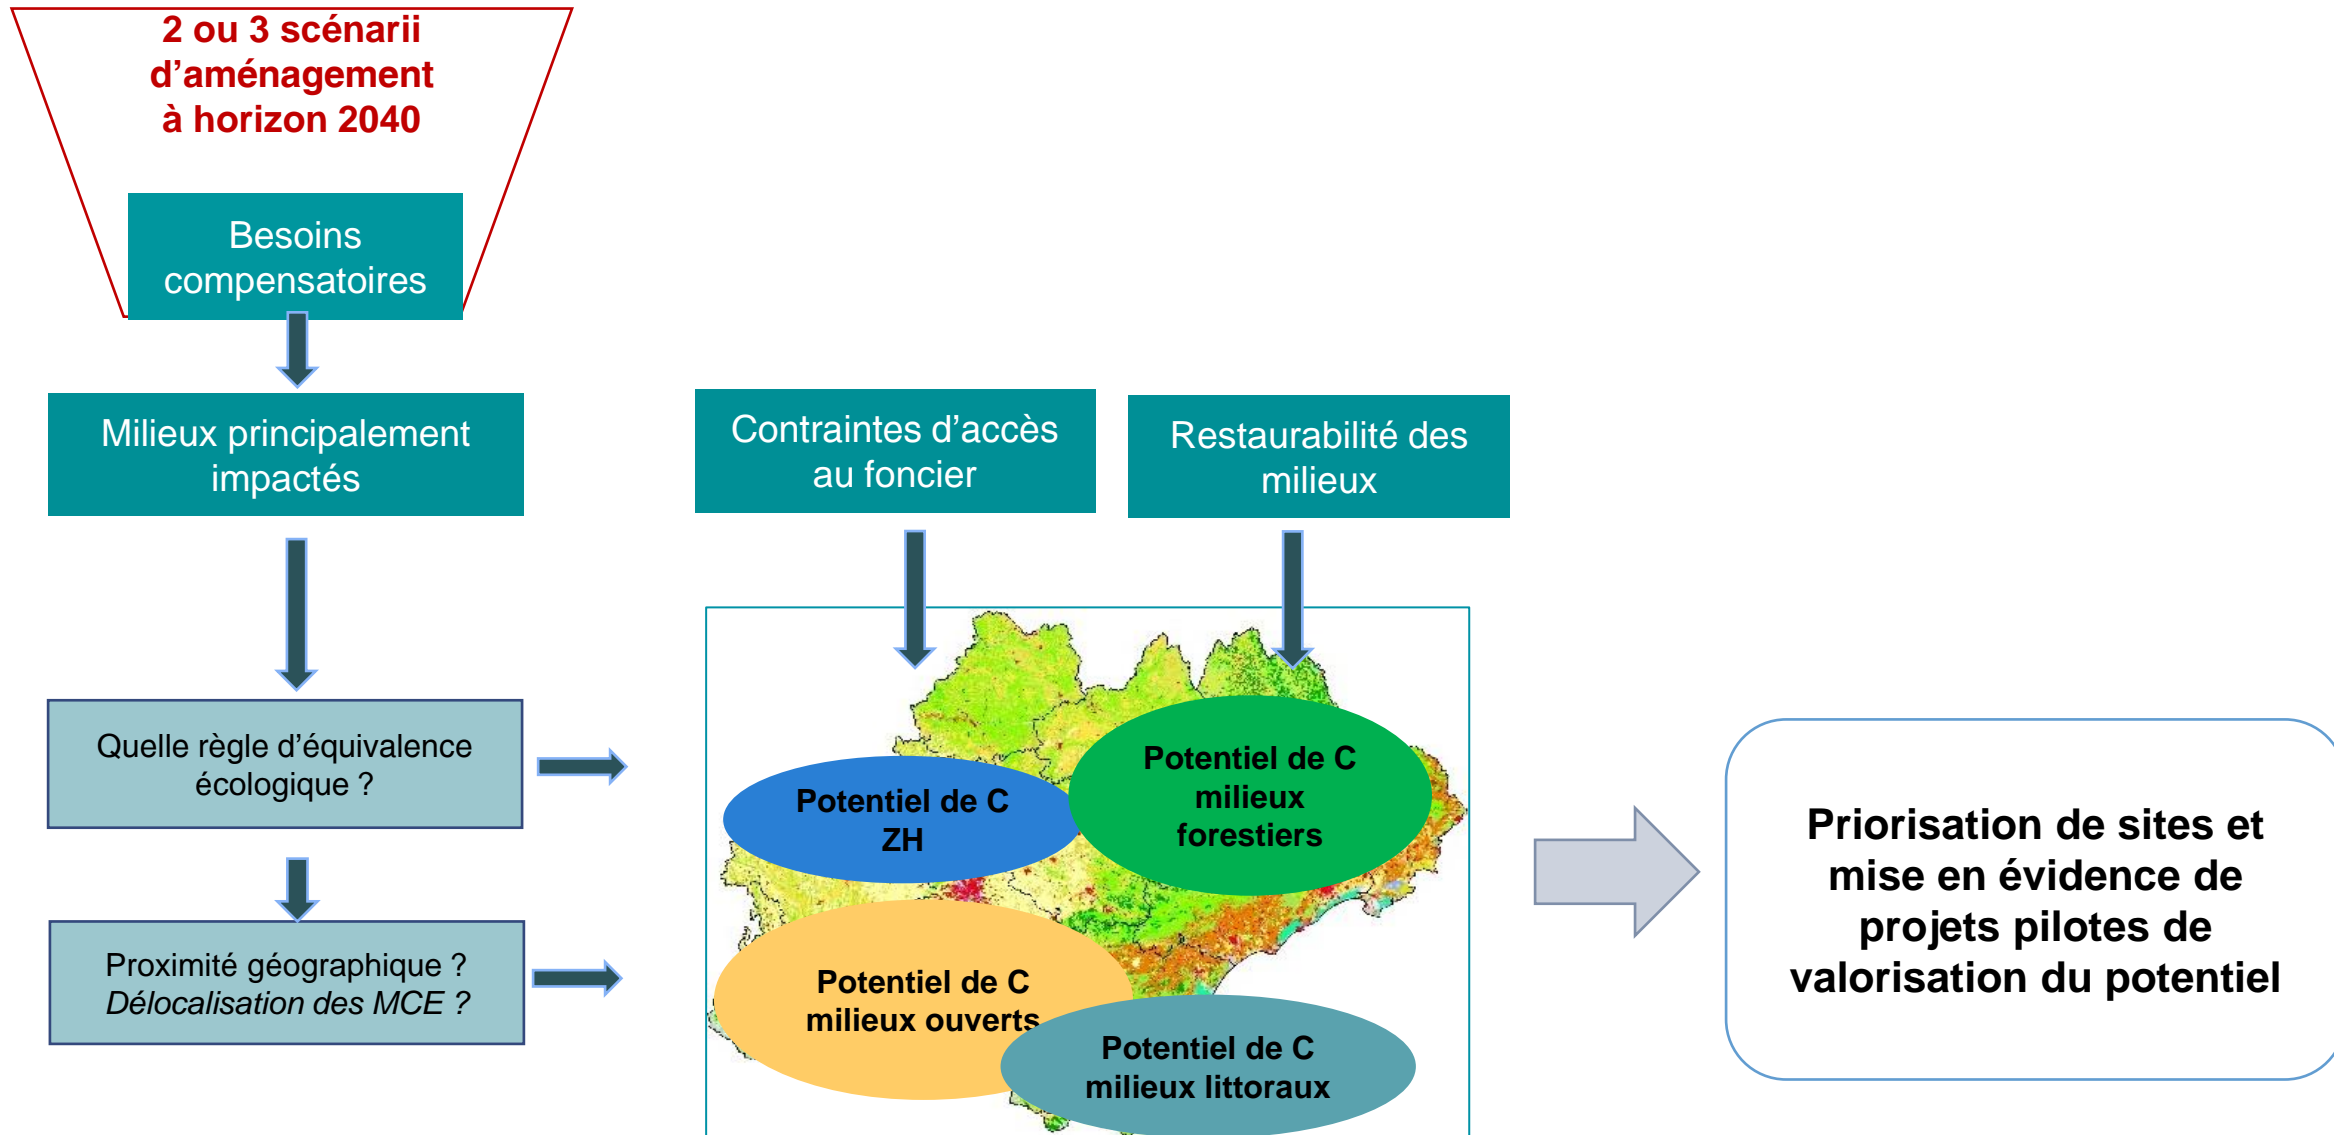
2 ou 3 scénarii d’aménagement à horizon 2040

Besoins compensatoires

Milieux principalement impactés

Quelle règle d’équivalence écologique ?

Proximité géographique ?
*Délocalisation des MCE ?*

Contraintes d’accès au foncier

Restaurabilité des milieux

Potentiel de C ZH

Potentiel de C milieux forestiers

Potentiel de C milieux ouverts

Potentiel de C milieux littoraux

Priorisation de sites et mise en évidence de projets pilotes de valorisation du potentiel